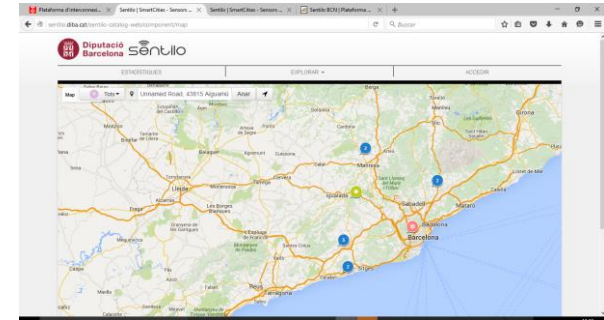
Plataforma d'interconnexió... × Sentilo | SmartCities - Sensors... × Sentilo | SmartCities - Sensors... × Sentilo BCN | Plataforma... × +

sentilo.diba.cat/sentilo-catalog-web/component/map

Q Buscar

Diputació Barcelona sentilo

ESTADÍSTIQUES

EXPLORAR

ACCEDIR

Map

Tots

Unnamed Road, 43815 Aiguamú

Anar

Berga

Girona

Balaguer

Manresa

Terrassa

Sabadell

Mataró

Lleida

Igualada

Barcelona

Badalona

Les Borges Blanques

Sitges

Valls

Reus

Tarragona

Lloret de Mar

3

2

5

2